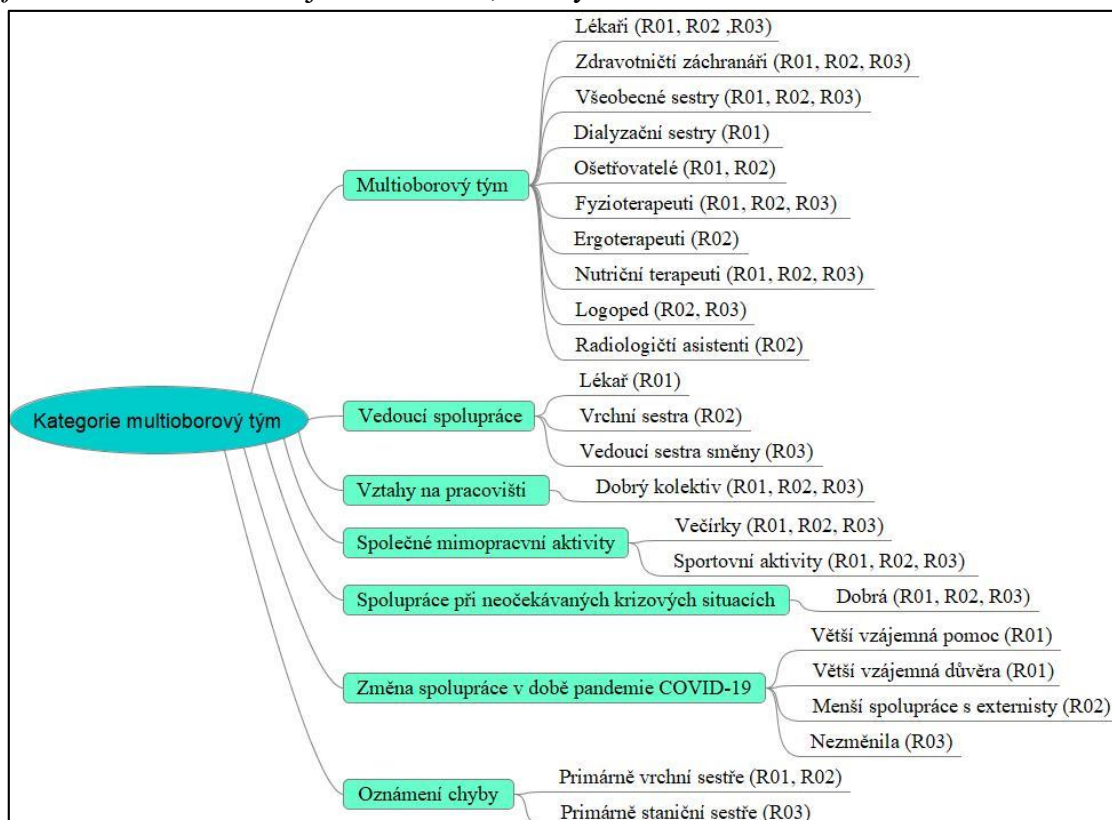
Kategorie multioborový tým

Multioborový tým
Lékaři (R01, R02 ,R03)
Zdravotničtí záchranáři (R01, R02, R03)
Všeobecné sestry (R01, R02, R03)
Dialyzační sestry (R01)
Ošetřovatelé (R01, R02)
Fyzioterapeuti (R01, R02, R03)
Ergoterapeuti (R02)
Nutriční terapeuti (R01, R02, R03)
Logoped (R02, R03)
Radiologičtí asistenti (R02)

Vedoucí spolupráce
Lékař (R01)
Vrchní sestra (R02)
Vedoucí sestra směny (R03)

Vztahy na pracovišti
Dobrý kolektiv (R01, R02, R03)

Společné mimopracovní aktivity
Večírky (R01, R02, R03)
Sportovní aktivity (R01, R02, R03)

Spolupráce při neočekávaných krizových situacích
Dobrá (R01, R02, R03)

Změna spolupráce v době pandemie COVID-19
Větší vzájemná pomoc (R01)
Větší vzájemná důvěra (R01)
Menší spolupráce s externisty (R02)
Nezměnila (R03)

Oznámení chyby
Primárně vrchní sestře (R01, R02)
Primárně staniční sestře (R03)